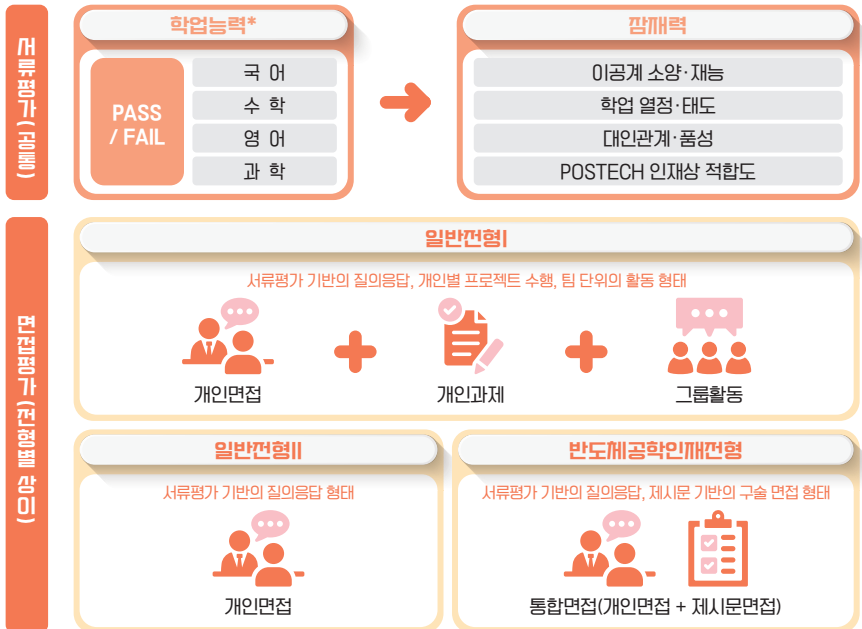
서류평가(공통)

학업능력*

PASS / FAIL

국 어

수 학

영 어

과 학

잠재력

이공계 소양·재능

학업 열정·태도

대인관계·품성

POSTECH 인재상 적합도

면접평가(전형별 상이)

일반전형I

서류평가 기반의 질의응답, 개인별 프로젝트 수행, 팀 단위의 활동 형태

개인면접

개인과제

그룹활동

일반전형II

서류평가 기반의 질의응답 형태

개인면접

반도체공학인재전형

서류평가 기반의 질의응답, 제시문 기반의 구술 면접 형태

통합면접(개인면접 + 제시문면접)